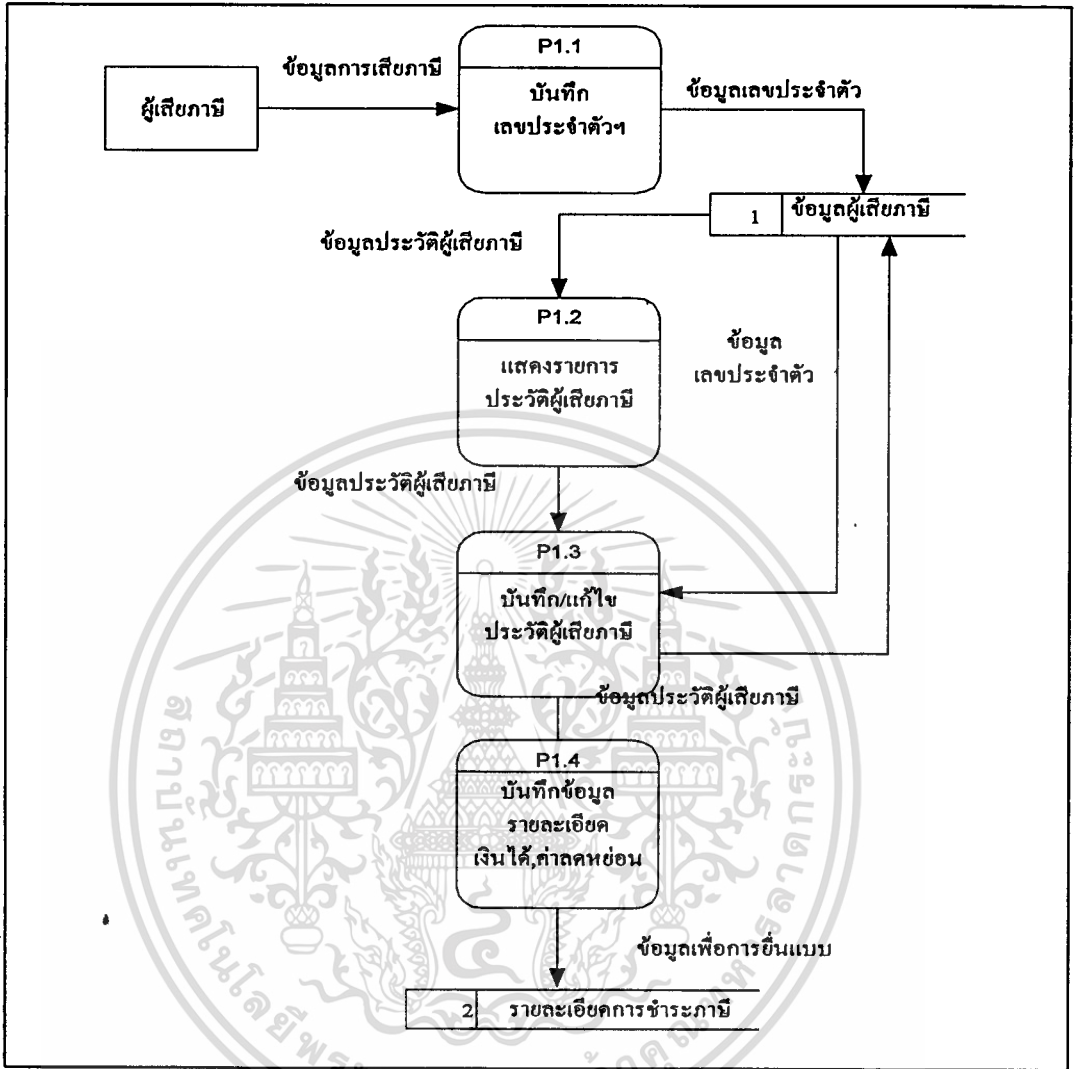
ผู้เสียภาษี

ข้อมูลการเสียภาษี

P1.1

บันทึก เลขประจำตัวฯ

ข้อมูลเลขประจำตัว

1 | ข้อมูลผู้เสียภาษี

ข้อมูลประวัติผู้เสียภาษี

P1.2

แสดงรายการ ประวัติผู้เสียภาษี

ข้อมูล เลขประจำตัว

ข้อมูลประวัติผู้เสียภาษี

P1.3

บันทึก/แก้ไข ประวัติผู้เสียภาษี

ข้อมูลประวัติผู้เสียภาษี

P1.4

บันทึกข้อมูล รายละเอียด เงินได้,ค่าลดหย่อน

ข้อมูลเพื่อการยื่นแบบ

2 | รายละเอียดการชำระภาษี